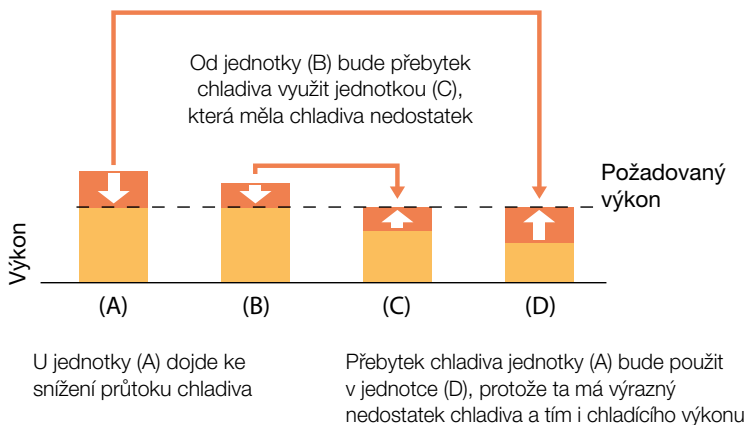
Od jednotky (B) bude přebytek chladiva využit jednotkou (C), která měla chladiva nedostatek

Požadovaný výkon

Výkon

(A)

(B)

(C)

(D)

U jednotky (A) dojde ke snížení průtoku chladiva

Přebytek chladiva jednotky (A) bude použit v jednotce (D), protože ta má výrazný nedostatek chladiva a tím i chladícího výkonu